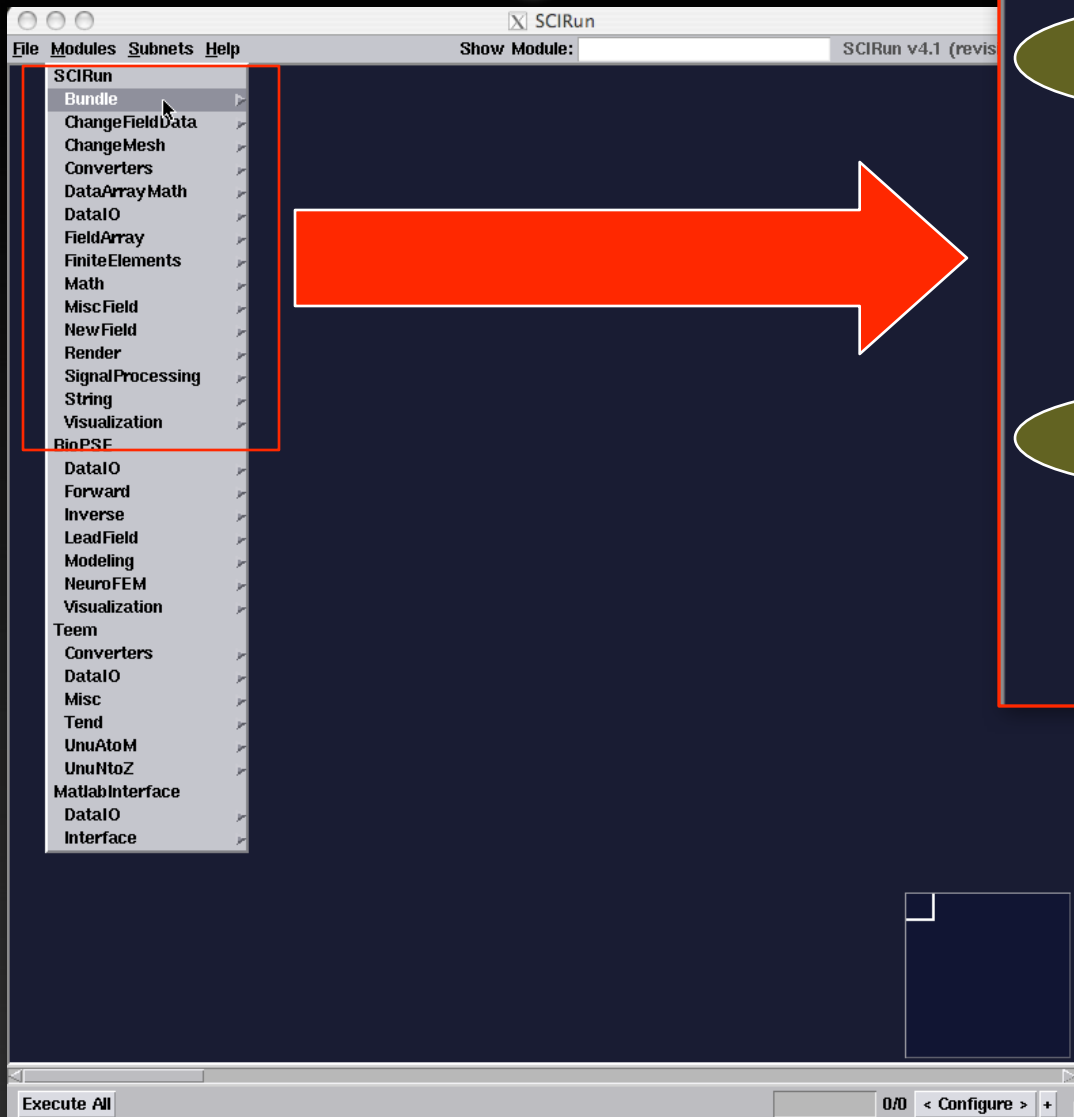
SCIRun

File Modules Subnets Help Show Module: SCIRun v4.1 (revis

SCIRun
Bundle
ChangeFieldData
ChangeMesh
Converters
DataArrayMath
DataIO
FieldArray
FiniteElements
Math
MiscField
NewField
Render
SignalProcessing
String
Visualization
BioPSE
DataIO
Forward
Inverse
LeadField
Modeling
NeuroFEM
Visualization
Teem
Converters
DataIO
Misc
Tend
UnuAtoM
UnuNtoZ
MatlabInterface
DataIO
Interface

Execute All 0/0 < Configure > +